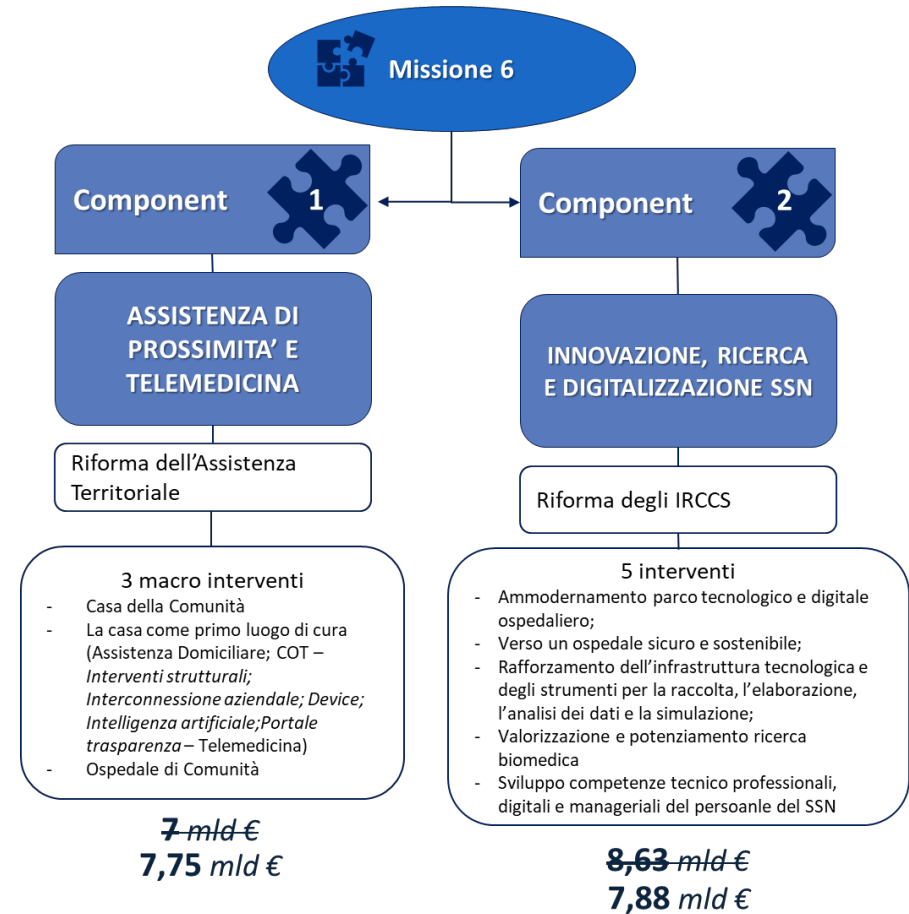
Missione 6

Component 1

ASSISTENZA DI PROSSIMITA' E TELEMEDICINA

Riforma dell'Assistenza Territoriale

3 macro interventi
- Casa della Comunità
- La casa come primo luogo di cura (Assistenza Domiciliare; COT – *Interventi strutturali; Interconnessione aziendale; Device; Intelligenza artificiale;Portale trasparenza* – Telemedicina)
- Ospedale di Comunità

~~7~~ *mld €*
7,75 *mld €*

Component 2

INNOVAZIONE, RICERCA E DIGITALIZZAZIONE SSN

Riforma degli IRCCS

5 interventi
- Ammodernamento parco tecnologico e digitale ospedaliero;
- Verso un ospedale sicuro e sostenibile;
- Rafforzamento dell'infrastruttura tecnologica e degli strumenti per la raccolta, l'elaborazione, l'analisi dei dati e la simulazione;
- Valorizzazione e potenziamento ricerca biomedica
- Sviluppo competenze tecnico professionali, digitali e manageriali del persoanle del SSN

~~8,63~~ *mld €*
7,88 *mld €*